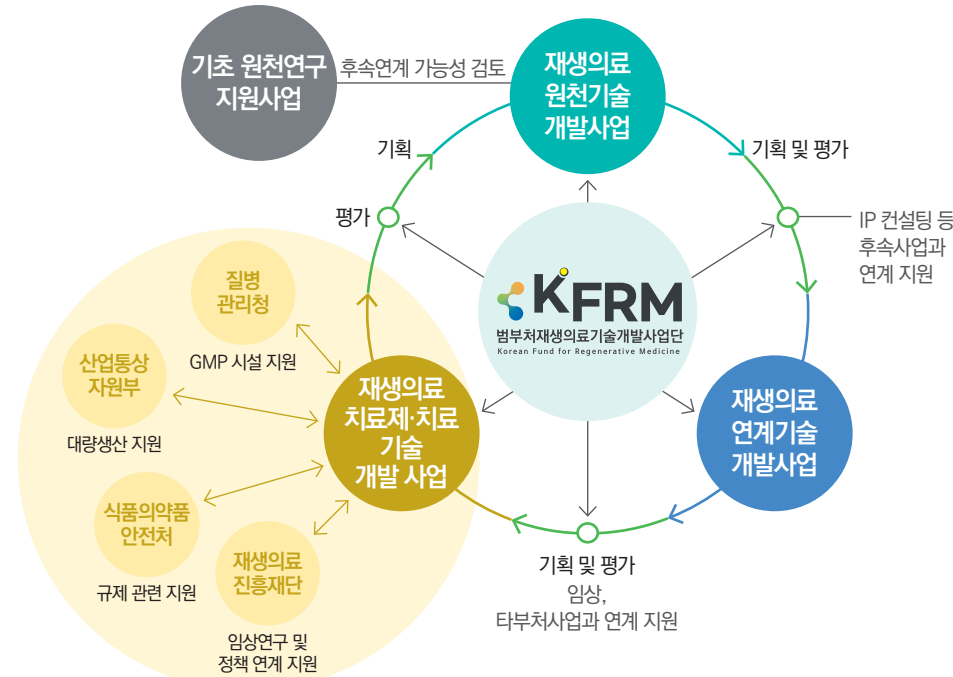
기초 원천연구 지원사업

후속연계 가능성 검토

재생의료 원천기술 개발사업

기획

기획 및 평가

평가

IP 컨설팅 등 후속사업과 연계 지원

KFRM
범부처재생의료기술개발사업단
Korean Fund for Regenerative Medicine

질병 관리청

GMP 시설 지원

산업통상 자원부

대량생산 지원

재생의료 치료제·치료 기술 개발 사업

재생의료 연계기술 개발사업

식품의약품 안전처

규제 관련 지원

재생의료 진흥재단

임상연구 및 정책 연계 지원

기획 및 평가

임상, 타부처사업과 연계 지원